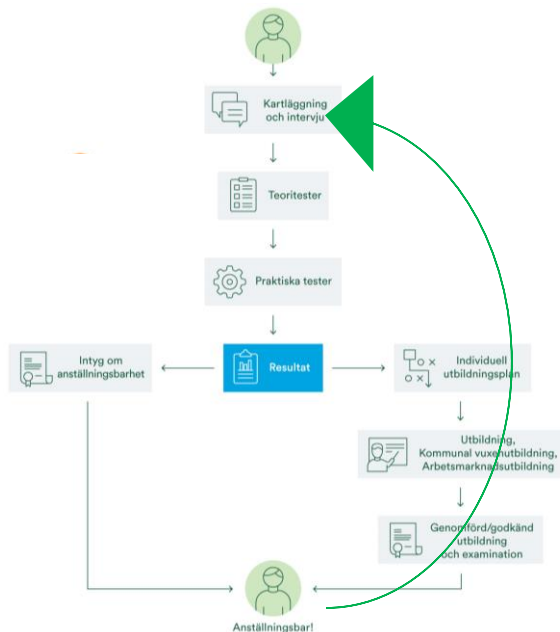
Kartläggning och intervju

Teoritester

Praktiska tester

Intyg om anställningsbarhet

Resultat

Individuell utbildningsplan

Utbildning, Kommunal vuxenutbildning, Arbetsmarknadsutbildning

Genomförd/godkänd utbildning och examination

Anställningsbar!